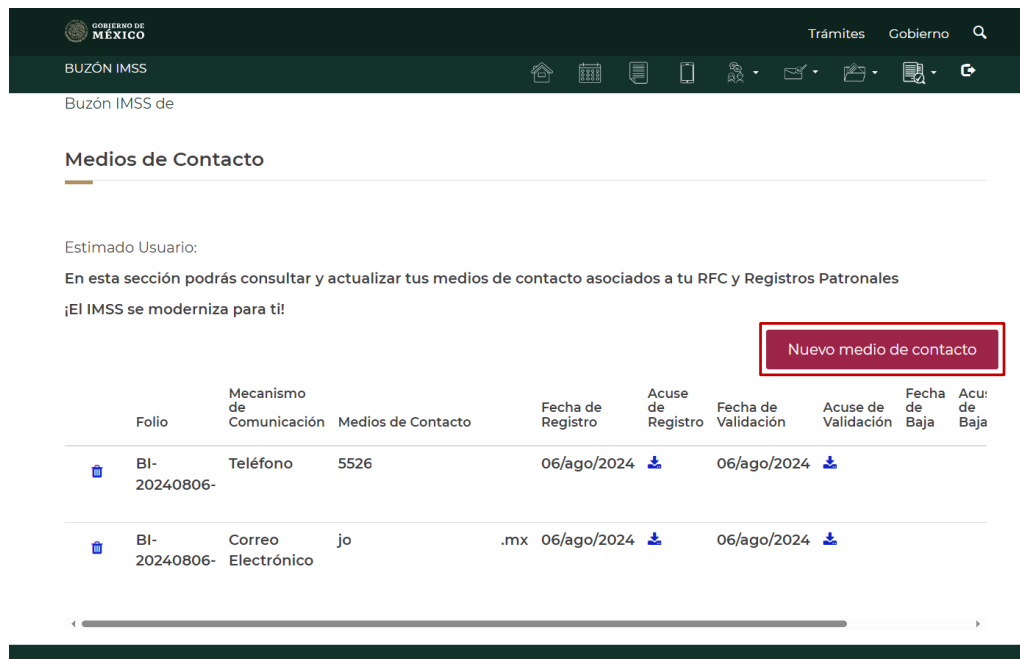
GOBIERNO DE MÉXICO

Trámites Gobierno

BUZÓN IMSS

Buzón IMSS de

Medios de Contacto

Estimado Usuario:

En esta sección podrás consultar y actualizar tus medios de contacto asociados a tu RFC y Registros Patronales

¡El IMSS se moderniza para ti!

Nuevo medio de contacto

| | Folio | Mecanismo de Comunicación | Medios de Contacto | Fecha de Registro | Acuse de Registro | Fecha de Validación | Acuse de Validación | Fecha de Baja | Acu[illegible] de Baja |
|---|---|---|---|---|---|---|---|---|---|
| | BI-20240806- | Teléfono | 5526 | 06/ago/2024 | | 06/ago/2024 | | | |
| | BI-20240806- | Correo Electrónico | jo .mx | 06/ago/2024 | | 06/ago/2024 | | | |